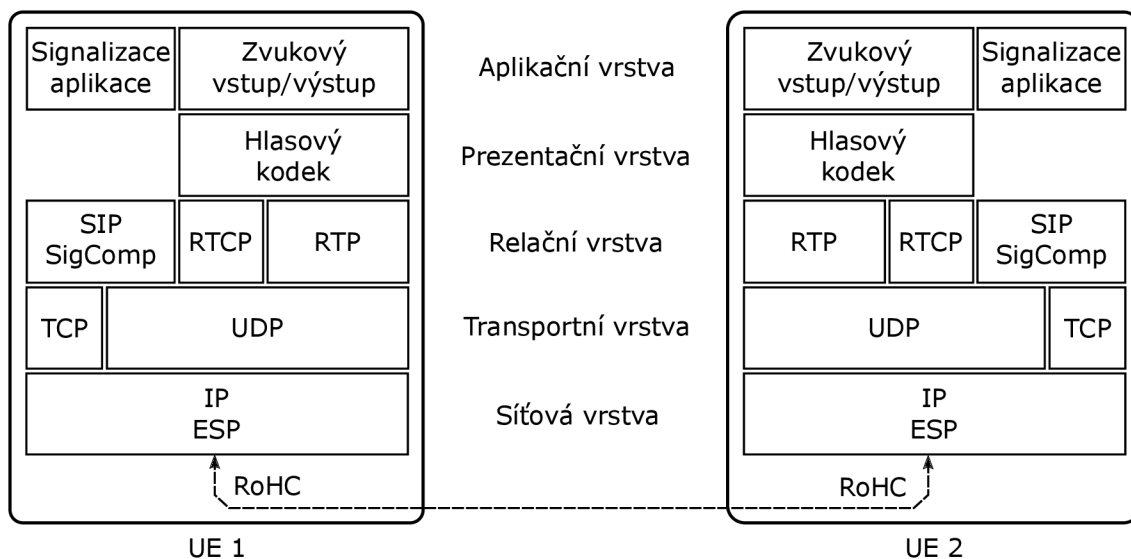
Signalizace aplikace

Zvukový vstup/výstup

Aplikační vrstva

Zvukový vstup/výstup

Signalizace aplikace

Hlasový kodek

Prezentační vrstva

Hlasový kodek

SIP SigComp

RTCP

RTP

Relační vrstva

RTP

RTCP

SIP SigComp

TCP

UDP

Transportní vrstva

UDP

TCP

IP ESP

Síťová vrstva

IP ESP

RoHC

RoHC

UE 1

UE 2